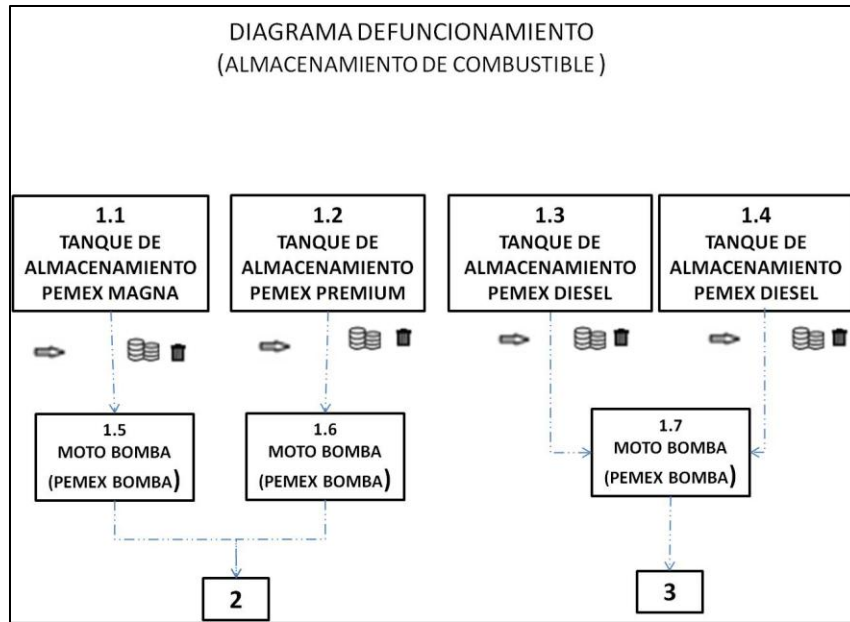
DIAGRAMA DEFUNCIONAMIENTO
(ALMACENAMIENTO DE COMBUSTIBLE )

1.1
TANQUE DE
ALMACENAMIENTO
PEMEX MAGNA

1.2
TANQUE DE
ALMACENAMIENTO
PEMEX PREMIUM

1.3
TANQUE DE
ALMACENAMIENTO
PEMEX DIESEL

1.4
TANQUE DE
ALMACENAMIENTO
PEMEX DIESEL

1.5
MOTO BOMBA
(PEMEX BOMBA)

1.6
MOTO BOMBA
(PEMEX BOMBA)

1.7
MOTO BOMBA
(PEMEX BOMBA)

2

3